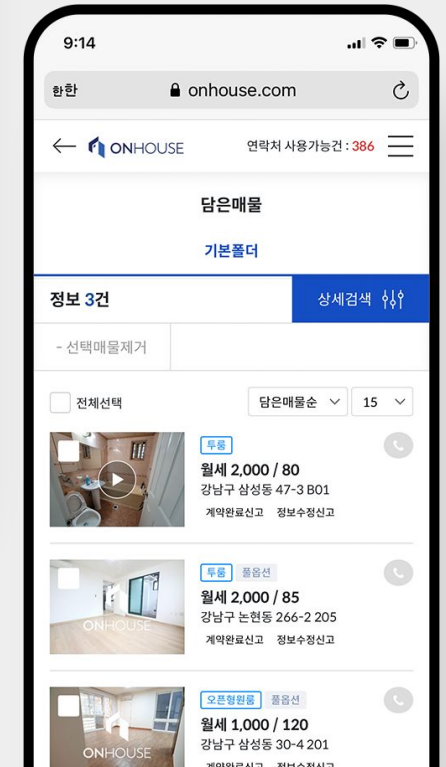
9:14

한한

onhouse.com

ONHOUSE

연락처 사용가능건 : 386

담은매물

기본폴더

정보 3건

상세검색

- 선택매물제거

전체선택

담은매물순

15

투룸

월세 2,000 / 80

강남구 삼성동 47-3 B01

계약완료신고 정보수정신고

투룸 풀옵션

월세 2,000 / 85

강남구 논현동 266-2 205

계약완료신고 정보수정신고

ONHOUSE

오픈형원룸 풀옵션

월세 1,000 / 120

강남구 삼성동 30-4 201

ONHOUSE

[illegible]